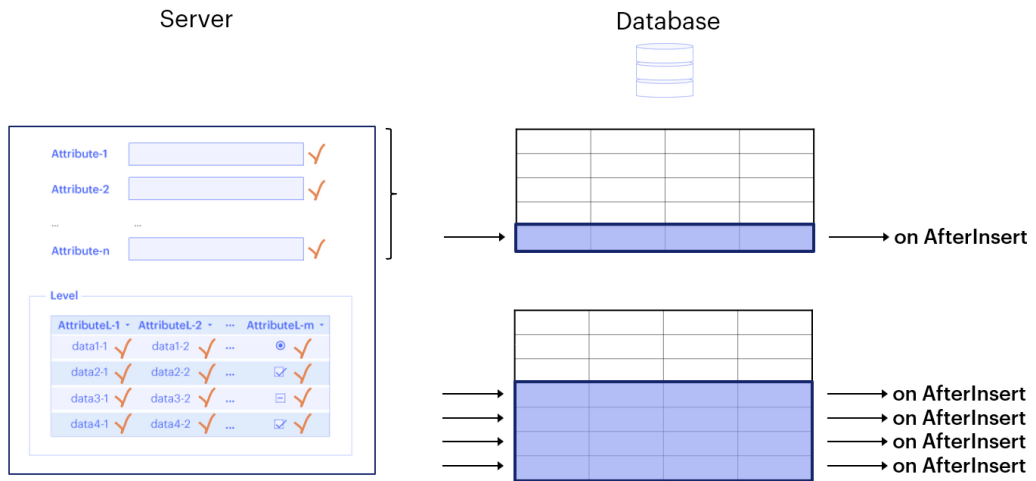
Server

Database

Attribute-1

Attribute-2

...

...

Attribute-n

Level

| AttributeL-1 | AttributeL-2 | ... | AttributeL-m |
|---|---|---|---|
| data1-1 | data1-2 | ... | |
| data2-1 | data2-2 | ... | |
| data3-1 | data3-2 | ... | |
| data4-1 | data4-2 | ... | |

on AfterInsert

on AfterInsert
on AfterInsert
on AfterInsert
on AfterInsert